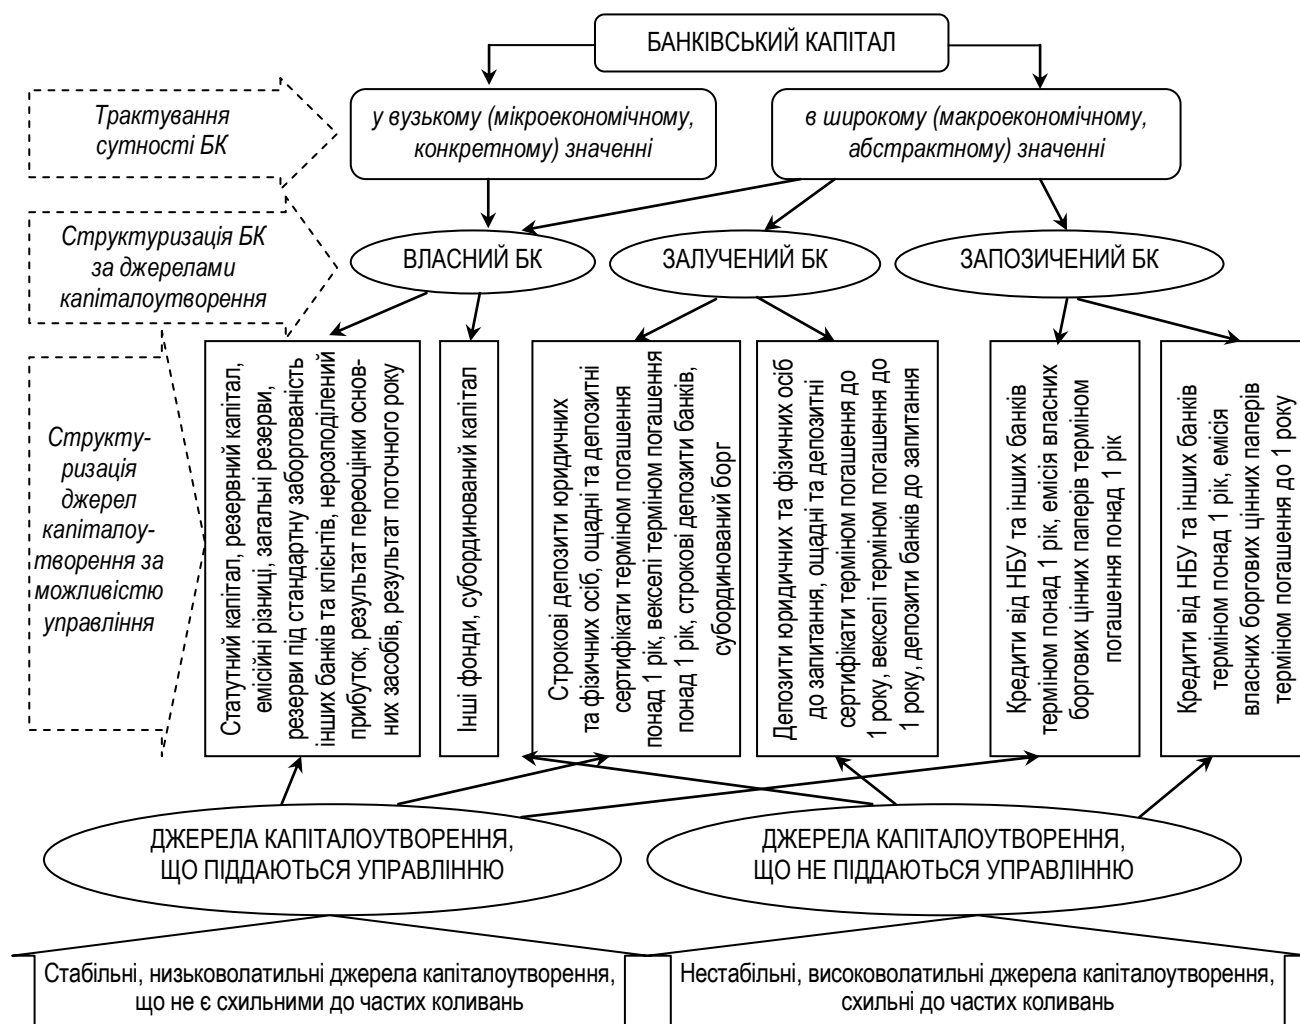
БАНКІВСЬКИЙ КАПІТАЛ

Трактування сутності БК

у вузькому (мікроекономічному, конкретному) значенні

в широкому (макроекономічному, абстрактному) значенні

Структуризація БК за джерелами капіталоутворення

ВЛАСНИЙ БК

ЗАЛУЧЕНИЙ БК

ЗАПОЗИЧЕНИЙ БК

Структуризація джерел капіталоутворення за можливістю управління

Статутний капітал, резервний капітал, емісійні різниці, загальні резерви, резерви під стандарту заборгованість інших банків та клієнтів, нерозподілений прибуток, результат переоцінки основних засобів, результат поточного року

Інші фонди, субординований капітал

Строкові депозити юридичних та фізичних осіб, ощадні та депозитні сертифікати терміном погашення понад 1 рік, векселі терміном погашення понад 1 рік, строкові депозити банків, субординований борг

Депозити юридичних та фізичних осіб до запитання, ощадні та депозитні сертифікати терміном погашення до 1 року, векселі терміном погашення до 1 року, депозити банків до запитання

Кредити від НБУ та інших банків терміном понад 1 рік, емісія власних боргових цінних паперів терміном погашення понад 1 рік

Кредити від НБУ та інших банків терміном понад 1 рік, емісія власних боргових цінних паперів терміном погашення до 1 року

ДЖЕРЕЛА КАПІТАЛОУТВОРЕННЯ, ЩО ПІДДАЮТЬСЯ УПРАВЛІННЮ

ДЖЕРЕЛА КАПІТАЛОУТВОРЕННЯ, ЩО НЕ ПІДДАЮТЬСЯ УПРАВЛІННЮ

Стабільні, низьковолатильні джерела капіталоутворення, що не є схильними до частих коливань

Нестабільні, високоволатильні джерела капіталоутворення, схильні до частих коливань